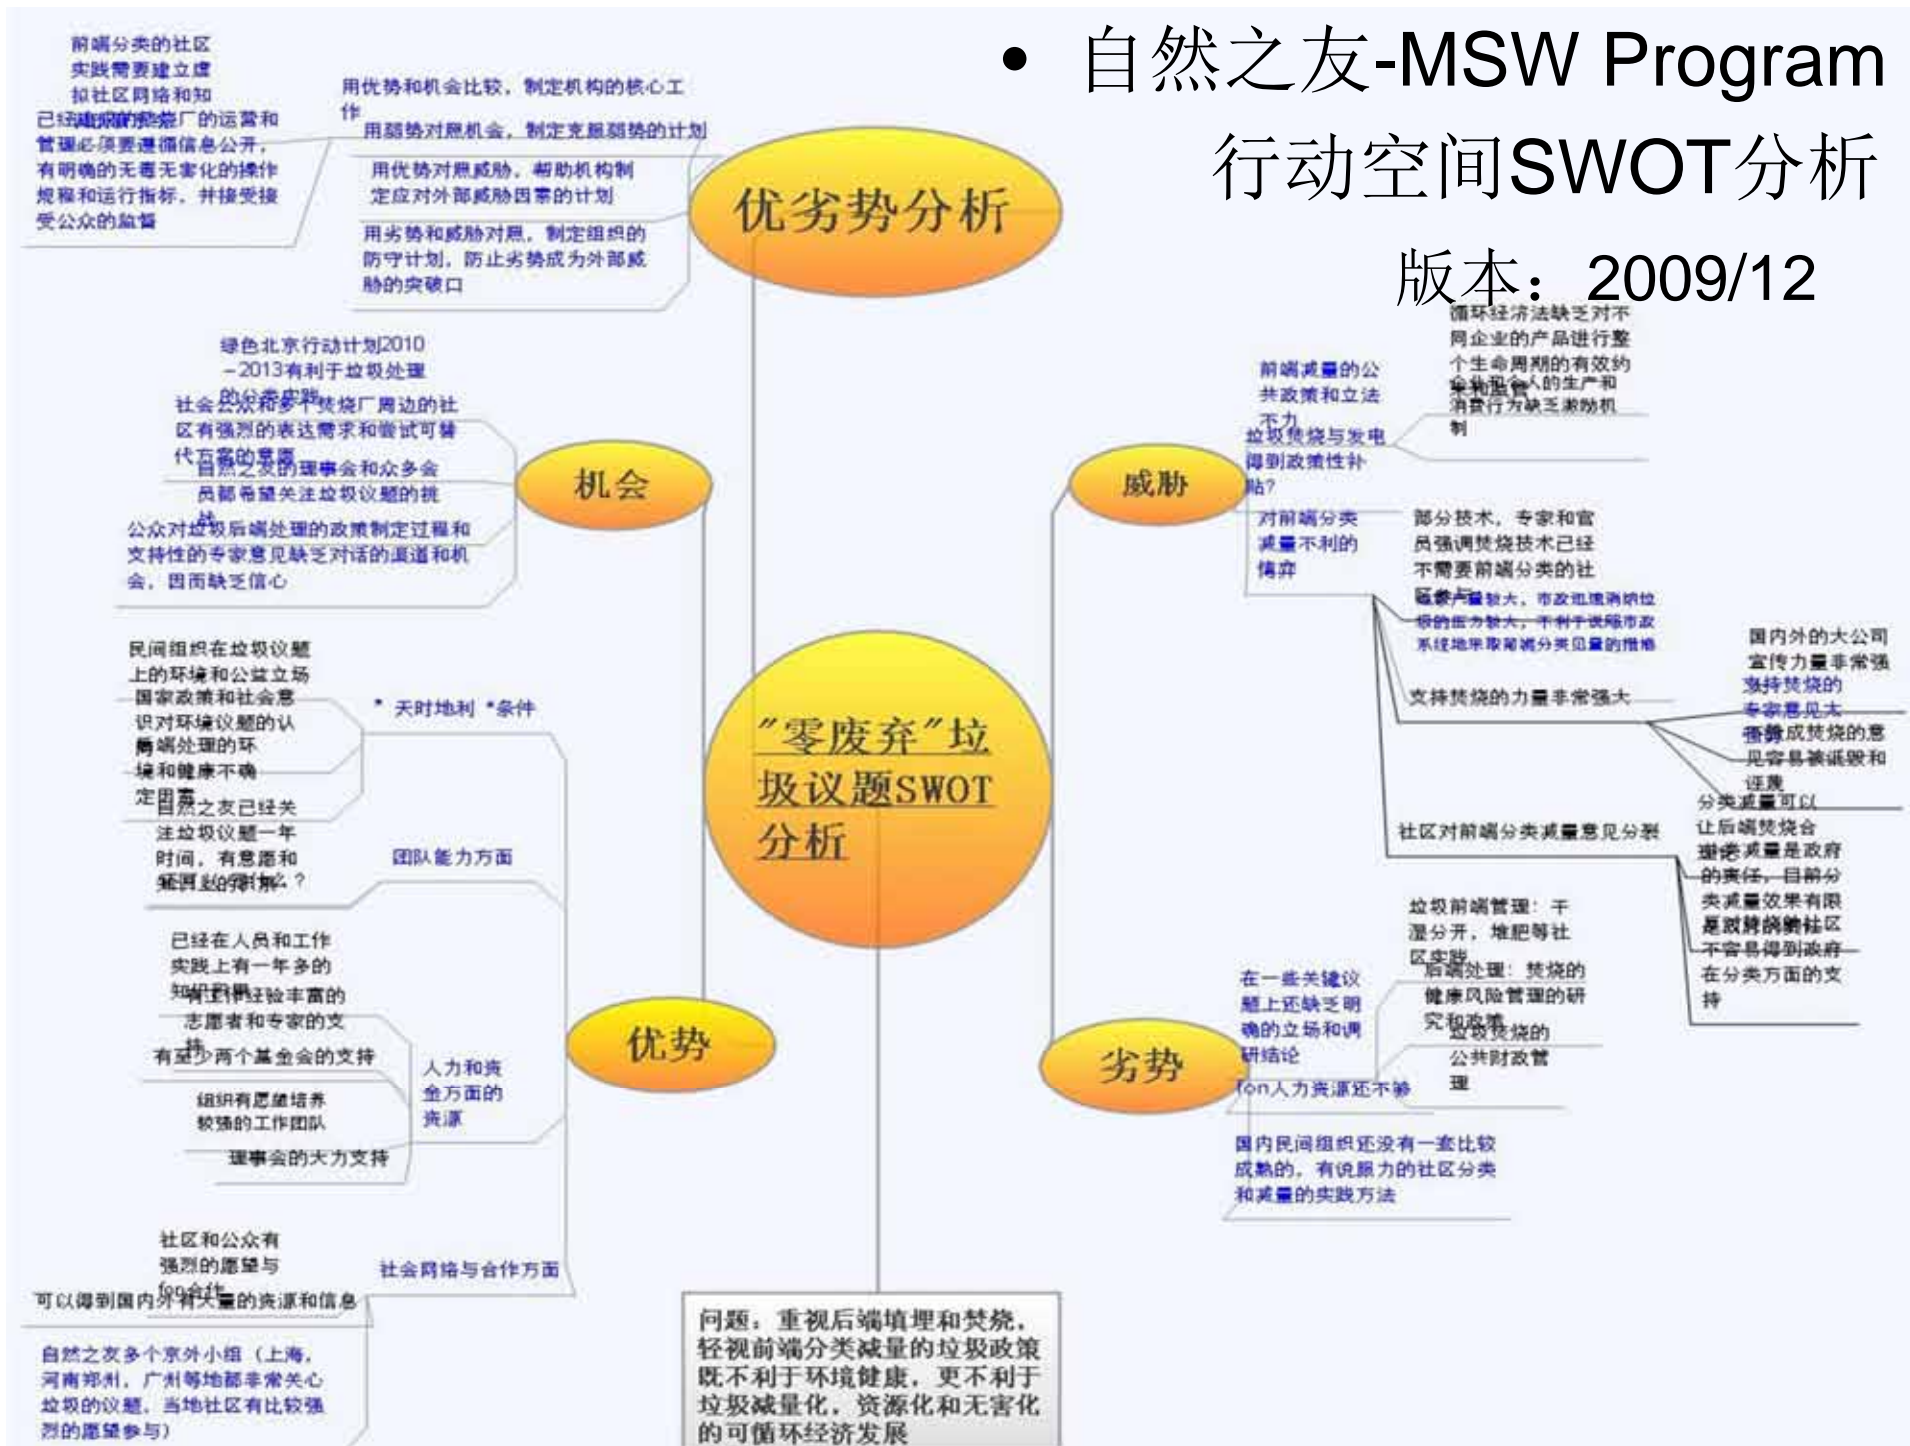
• 自然之友-MSW Program 行动空间SWOT分析

版本：2009/12

"零废弃"垃圾议题SWOT分析

优劣势分析

用优势和机会比较，制定机构的核心工作

用弱势对照机会，制定克服弱势的计划

用优势对照威胁，帮助机构制定应对外部威胁因素的计划

用劣势和威胁对照，制定组织的防守计划，防止劣势成为外部威胁的突破口

前端分类的社区实践需要建立虚拟社区网络和知

已经建成的焚烧厂的运营和管理必须要遵循信息公开，有明确的无毒无害化的操作规程和运行指标，并接受接受公众的监督

机会

绿色北京行动计划2010－2013有利于垃圾处理的公众参与

社会公众和多个焚烧厂周边的社区有强烈的表达需求和尝试可替代方案的意愿

自然之友的理事会和众多会员都希望关注垃圾议题的挑战

公众对垃圾后端处理的政策制定过程和支持性的专家意见缺乏对话的渠道和机会，因而缺乏信心

优势

民间组织在垃圾议题上的环境和公益立场

国家政策和社会意识对环境议题的认同

前端处理的环境和健康不确定因素

* 天时地利 *条件

自然之友已经关注垃圾议题一年时间，有意愿和能力继续深入？

团队能力方面

已经在人员和工作实践上有一年多的知识积累

有丰富经验丰富的志愿者和专家的支持

有至少两个基金会的支持

组织有愿望培养较强的工作团队

理事会的大力支持

人力和资金方面的资源

社区和公众有强烈的愿望与fon合作

可以得到国内外有大量的资源和信息

社会网络与合作方面

自然之友多个京外小组（上海，河南郑州，广州等地都非常关心垃圾的议题，当地社区有比较强烈的愿望参与）

问题：重视后端填埋和焚烧，轻视前端分类减量的垃圾政策既不利于环境健康，更不利于垃圾减量化，资源化和无害化的可循环经济发展

威胁

前端减量的公共政策和立法不力

循环经济法缺乏对不同企业的产品进行整个生命周期的有效约束和对个人的生产和消费行为缺乏激励机制

垃圾焚烧与发电得到政策性补贴？

对前端分类减量不利的倾弃

部分技术，专家和官员强调焚烧技术已经不需要前端分类的社区参与

垃圾产量较大，市政监理消纳垃圾的压力较大，不利于发展市政系统地采取前端分类回量的措施

支持焚烧的力量非常强大

国内外的大公司宣传力量非常强

支持焚烧的专家意见大

质疑或焚烧的意见容易被诋毁和误解

社区对前端分类减量意见分裂

分类减量可以让后端焚烧合理

垃圾减量是政府的责任，目前分类减量效果有限

居民自发的社区不容易得到政府在分类方面的支持

劣势

在一些关键议题上还缺乏明确的立场和调研结论

垃圾前端管理：干湿分开，堆肥等社区实践

后端处理：焚烧的健康风险管理的研究和政策

垃圾焚烧的公共财政管理

fon人力资源还不够

国内民间组织还没有一套比较成熟的，有说服力的社区分类和减量的实践方法